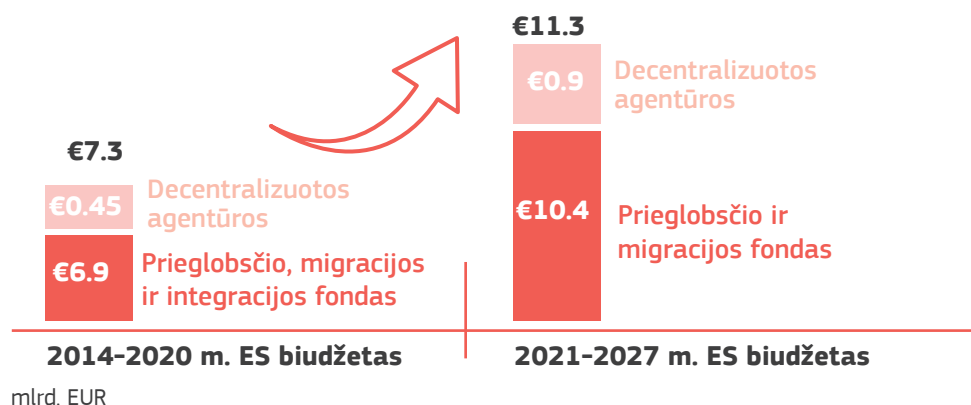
€11.3

€0.9 Decentralizuotos agentūros

€10.4 Prieglobsčio ir migracijos fondas

€7.3

€0.45 Decentralizuotos agentūros

€6.9 Prieglobsčio, migracijos ir integracijos fondas

2014–2020 m. ES biudžetas

2021–2027 m. ES biudžetas

mlrd. EUR